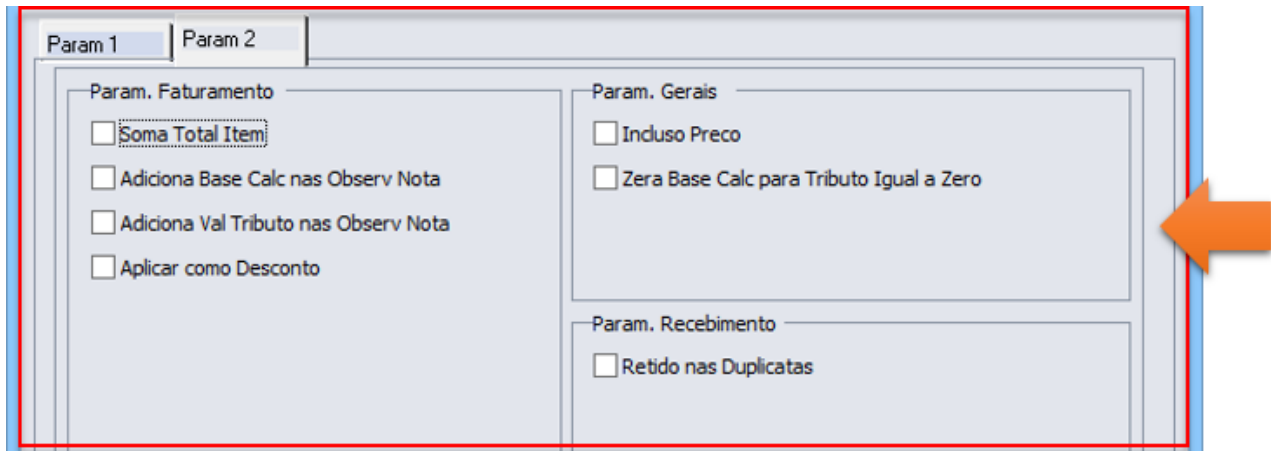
Param 1
Param 2

Param. Faturamento
Soma Total Item
Adiciona Base Calc nas Observ Nota
Adiciona Val Tributo nas Observ Nota
Aplicar como Desconto

Param. Gerais
Incluso Preco
Zera Base Calc para Tributo Igual a Zero

Param. Recebimento
Retido nas Duplicatas